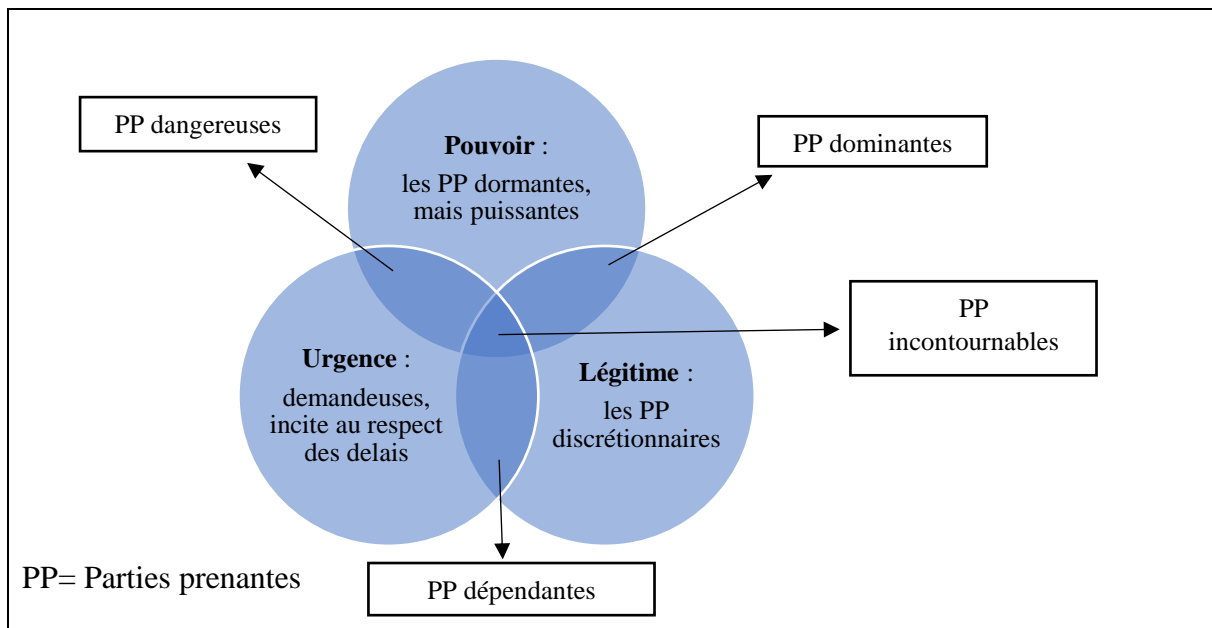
PP dangereuses

Pouvoir :
les PP dormantes, mais puissantes

PP dominantes

PP incontournables

Urgence :
demandeuses, incite au respect des delais

Légitime :
les PP discrétionnaires

PP= Parties prenantes

PP dépendantes